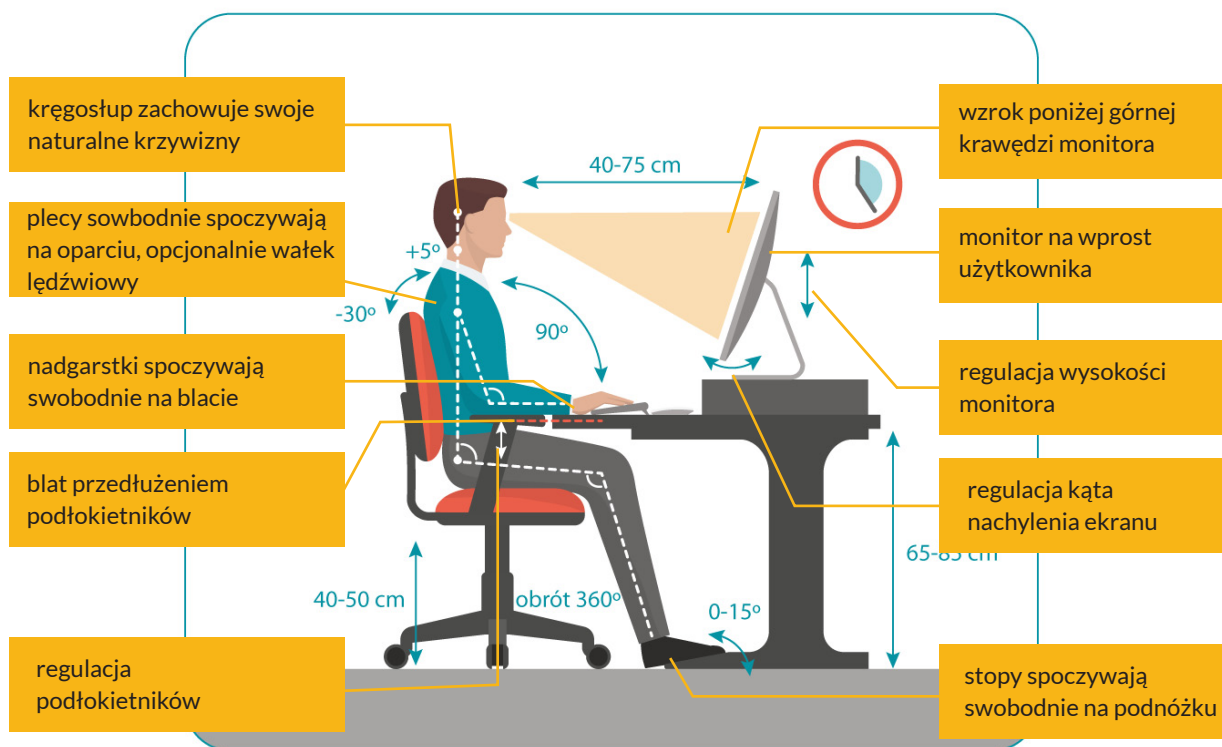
kręgosłup zachowuje swoje naturalne krzywizny

plecy sowbodnie spoczywają na oparciu, opcjonalnie wałek lędźwiowy

nadgarstki spoczywają swobodnie na blacie

blat przedłużeniem podłokietników

regulacja podłokietników

wzrok poniżej górnej krawędzi monitora

monitor na wprost użytkownika

regulacja wysokości monitora

regulacja kąta nachylenia ekranu

stopy spoczywają swobodnie na podnóżku

40-75 cm

+5°

-30°

90°

40-50 cm

obrót 360°

0-15°

65-85 cm